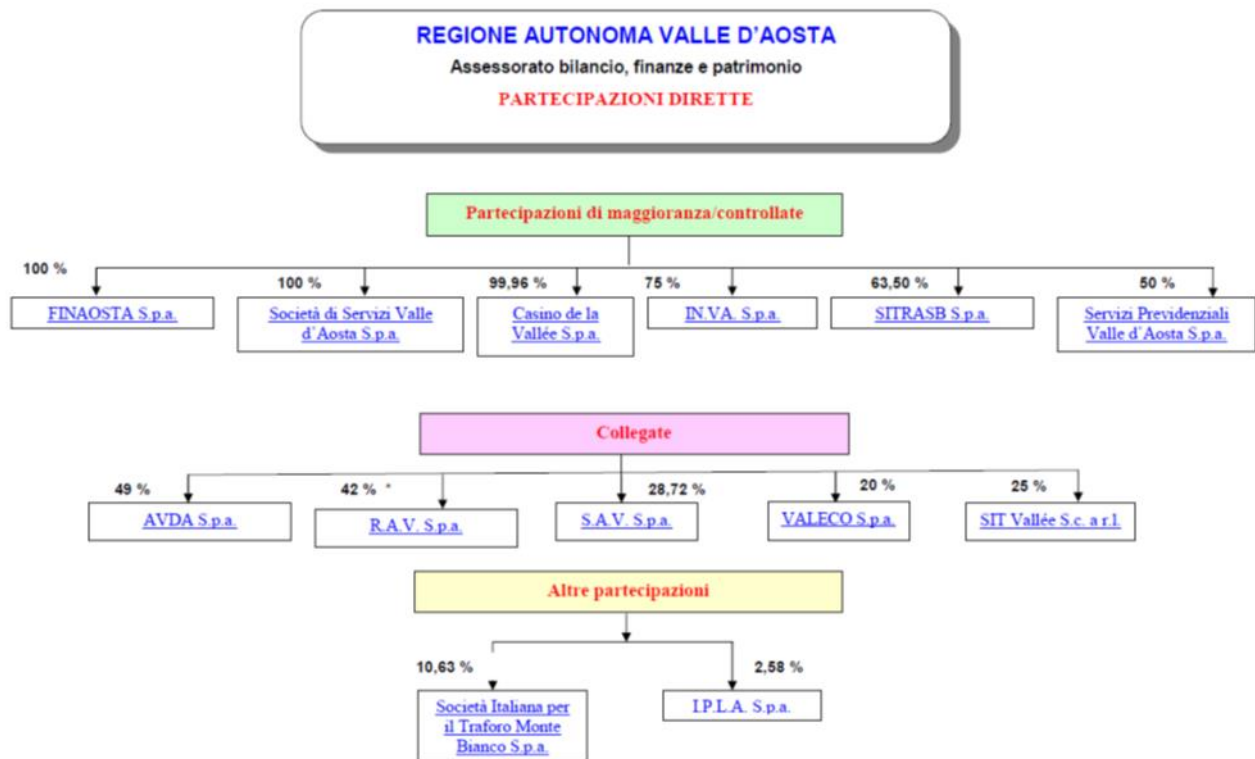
REGIONE AUTONOMA VALLE D'AOSTA
Assessorato bilancio, finanze e patrimonio
PARTECIPAZIONI DIRETTE

Partecipazioni di maggioranza/controllate

100 %
FINAOSTA S.p.a.

100 %
Società di Servizi Valle d'Aosta S.p.a.

99,96 %
Casino de la Vallée S.p.a.

75 %
IN.VA. S.p.a.

63,50 %
SITRASB S.p.a.

50 %
Servizi Previdenziali Valle d'Aosta S.p.a.

Collegate

49 %
AVDA S.p.a.

42 % *
R.A.V. S.p.a.

28,72 %
S.A.V. S.p.a.

20 %
VALECO S.p.a.

25 %
SIT Vallée S.c. a r.l.

Altre partecipazioni

10,63 %
Società Italiana per il Traforo Monte Bianco S.p.a.

2,58 %
I.P.L.A. S.p.a.